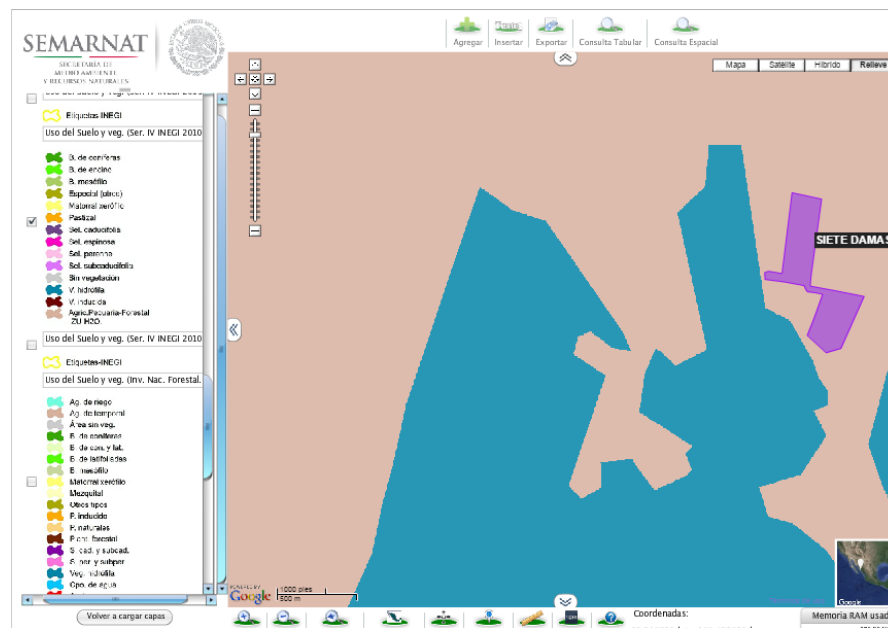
SEMARNAT
SECRETARÍA DE MEDIO AMBIENTE Y RECURSOS NATURALES

Agregar Insertar Exportar Consulta Tabular Consulta Espacial

Mapa Satélite Híbrido Relieve

Uso del Suelo y veg. (Ser. IV INEGI 2010)
Etiquetas INEGI
Uso del Suelo y veg. (Ser. IV INEGI 2010
B. de coníferas
B. de encino
B. mesófilo
Especial (otros)
Matorral xerófilo
Pastizal
Sel. caducifolia
Sel. espinosa
Sel. perenne
Sel. subcaducifolia
Sin vegetación
V. hidrófila
V. inducida
Agric.Pecuaria-Forestal ZU H2O.
Uso del Suelo y veg. (Ser. IV INEGI 2010
Etiquetas INEGI
Uso del Suelo y veg. (Inv. Nac. Forestal.
Ag. de riego
Ag. de temporal
Área sin veg.
B. de coníferas
B. de con. y lat.
B. de latifoliadas
B. mesófilo
Matorral xerófilo
Mezquital
Otros tipos
P. inducido
P. naturales
P. cul. forestal
S. cad. y subcad.
S. per. y subper.
Veg. hidrófila
Cpo. de agua

Volver a cargar capas

SIETE DAMAS

1000 pies
500 m
Google

Coordenadas:
Memoria RAM usada